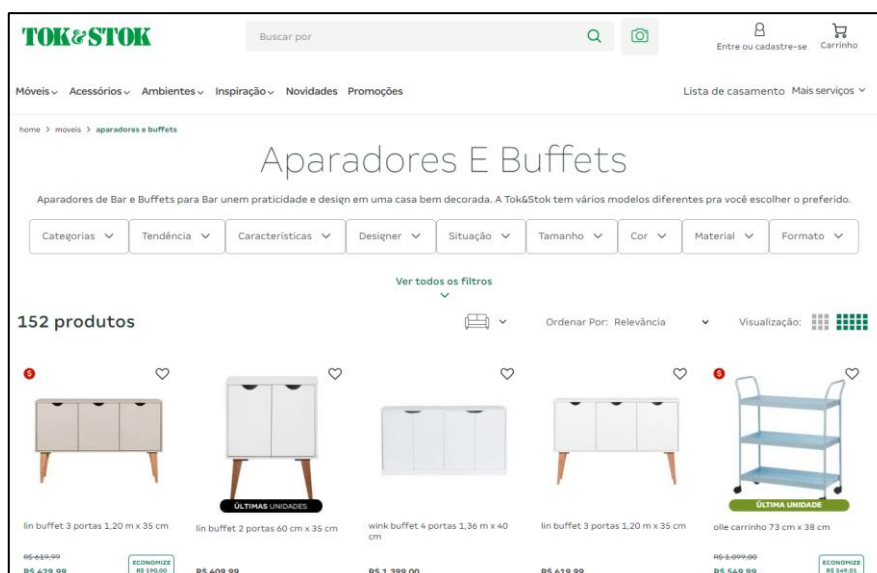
TOK&STOK

Buscar por

Entre ou cadastre-se

Carrinho

Móveis Acessórios Ambientes Inspiração Novidades Promoções

Lista de casamento Mais serviços

home > moveis > aparadores e buffets

Aparadores E Buffets

Aparadores de Bar e Buffets para Bar unem praticidade e design em uma casa bem decorada. A Tok&Stok tem vários modelos diferentes pra você escolher o preferido.

Categorias Tendência Características Designer Situação Tamanho Cor Material Formato

Ver todos os filtros

152 produtos

Ordenar Por: Relevância

Visualização:

$

ÚLTIMAS UNIDADES

$

ÚLTIMA UNIDADE

lin buffet 3 portas 1,20 m x 35 cm

lin buffet 2 portas 60 cm x 35 cm

wink buffet 4 portas 1,36 m x 40 cm

lin buffet 3 portas 1,20 m x 35 cm

olle carrinho 73 cm x 38 cm

R$ 619,99
R$ 429,99
ECONOMIZE R$ 190,00

R$ 409,99

R$ 1.399,00

R$ 619,99

R$ 1.099,00
R$ 549,99
ECONOMIZE R$ 549,01